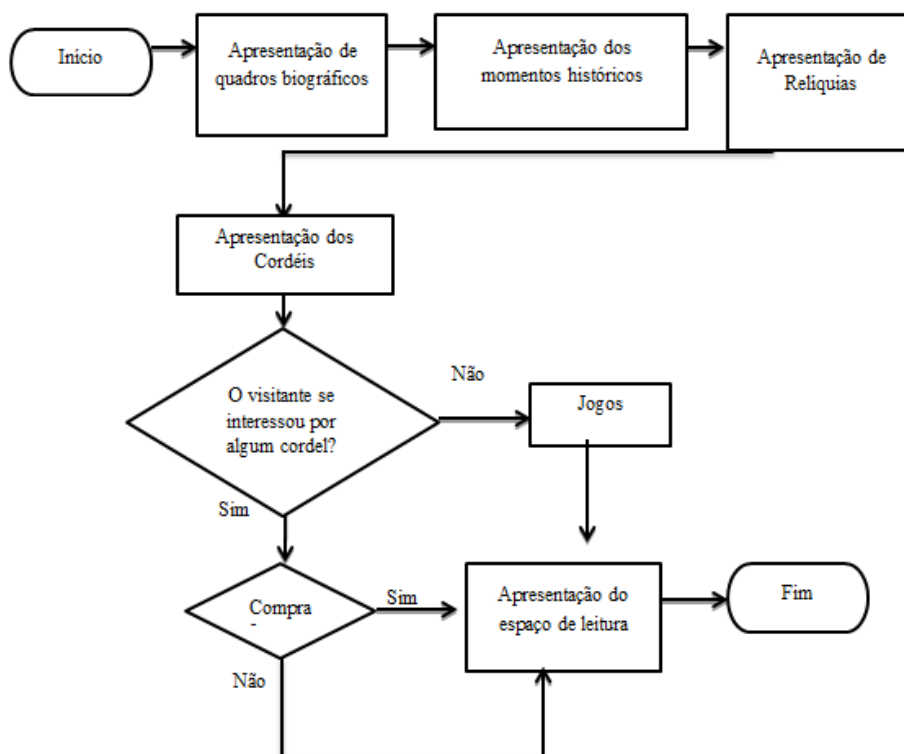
Início

Apresentação de quadros biográficos

Apresentação dos momentos históricos

Apresentação de Relíquias

Apresentação dos Cordéis

O visitante se interessou por algum cordel?

Não

Jogos

Sim

Compra

Sim

Apresentação do espaço de leitura

Fim

Não